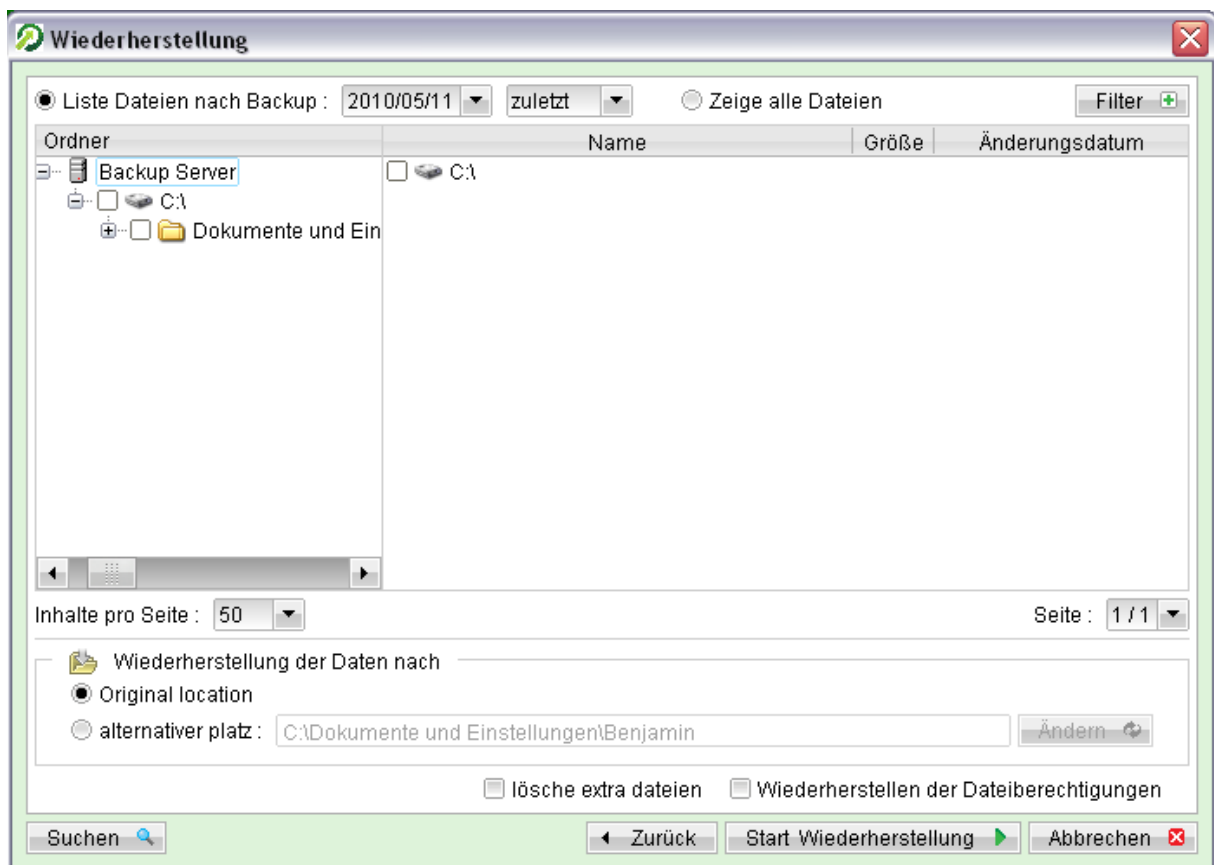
Wiederherstellung

Liste Dateien nach Backup : 2010/05/11 zuletzt Zeige alle Dateien Filter

| Ordner | Name | Größe | Änderungsdatum |
|---|---|---|---|

Backup Server
C:\
Dokumente und Ein

C:\

Inhalte pro Seite : 50

Seite : 1 / 1

Wiederherstellung der Daten nach

Original location

alternativer platz : C:\Dokumente und Einstellungen\Benjamin Ändern

lösche extra dateien Wiederherstellen der Dateiberechtigungen

Suchen Zurück Start Wiederherstellung Abbrechen